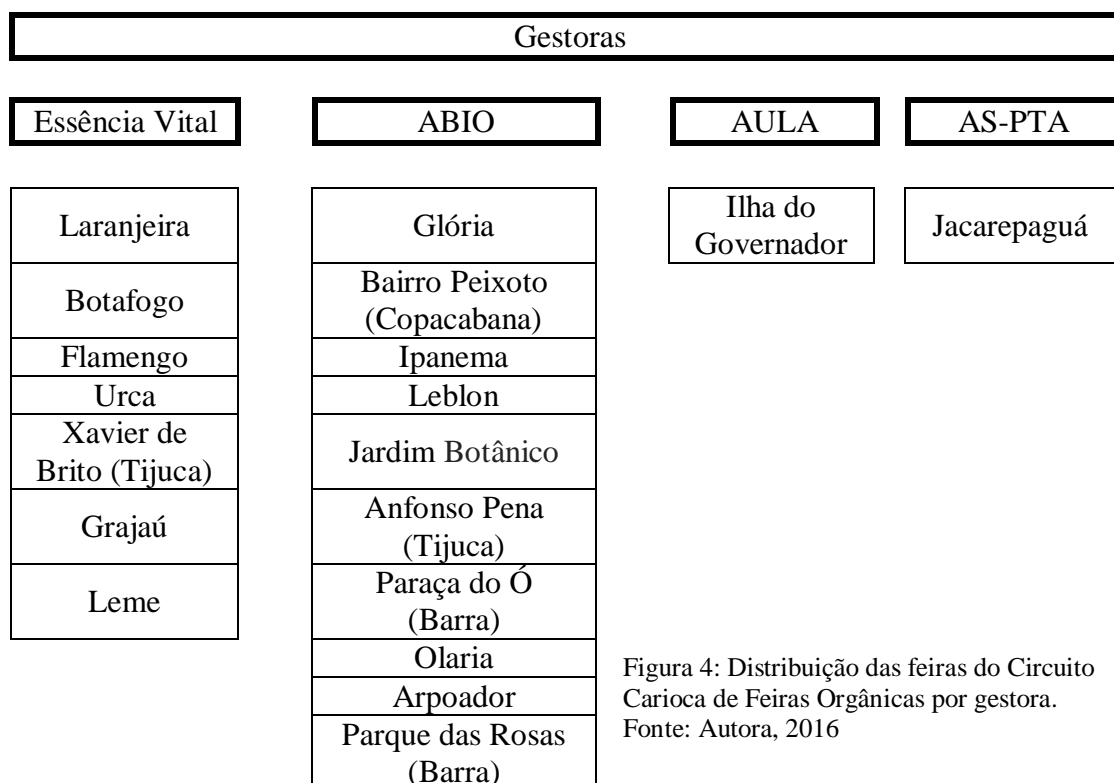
Gestoras

Essência Vital

ABIO

AULA

AS-PTA

| Essência Vital |
|---|
| Laranjeira |
| Botafogo |
| Flamengo |
| Urca |
| Xavier de Brito (Tijuca) |
| Grajaú |
| Leme |

| ABIO |
|---|
| Glória |
| Bairro Peixoto (Copacabana) |
| Ipanema |
| Leblon |
| Jardim Botânico |
| Anfonso Pena (Tijuca) |
| Paraça do Ó (Barra) |
| Olaria |
| Arpoador |
| Parque das Rosas (Barra) |

| AULA |
|---|
| Ilha do Governador |

| AS-PTA |
|---|
| Jacarepaguá |

Figura 4: Distribuição das feiras do Circuito Carioca de Feiras Orgânicas por gestora.
Fonte: Autora, 2016